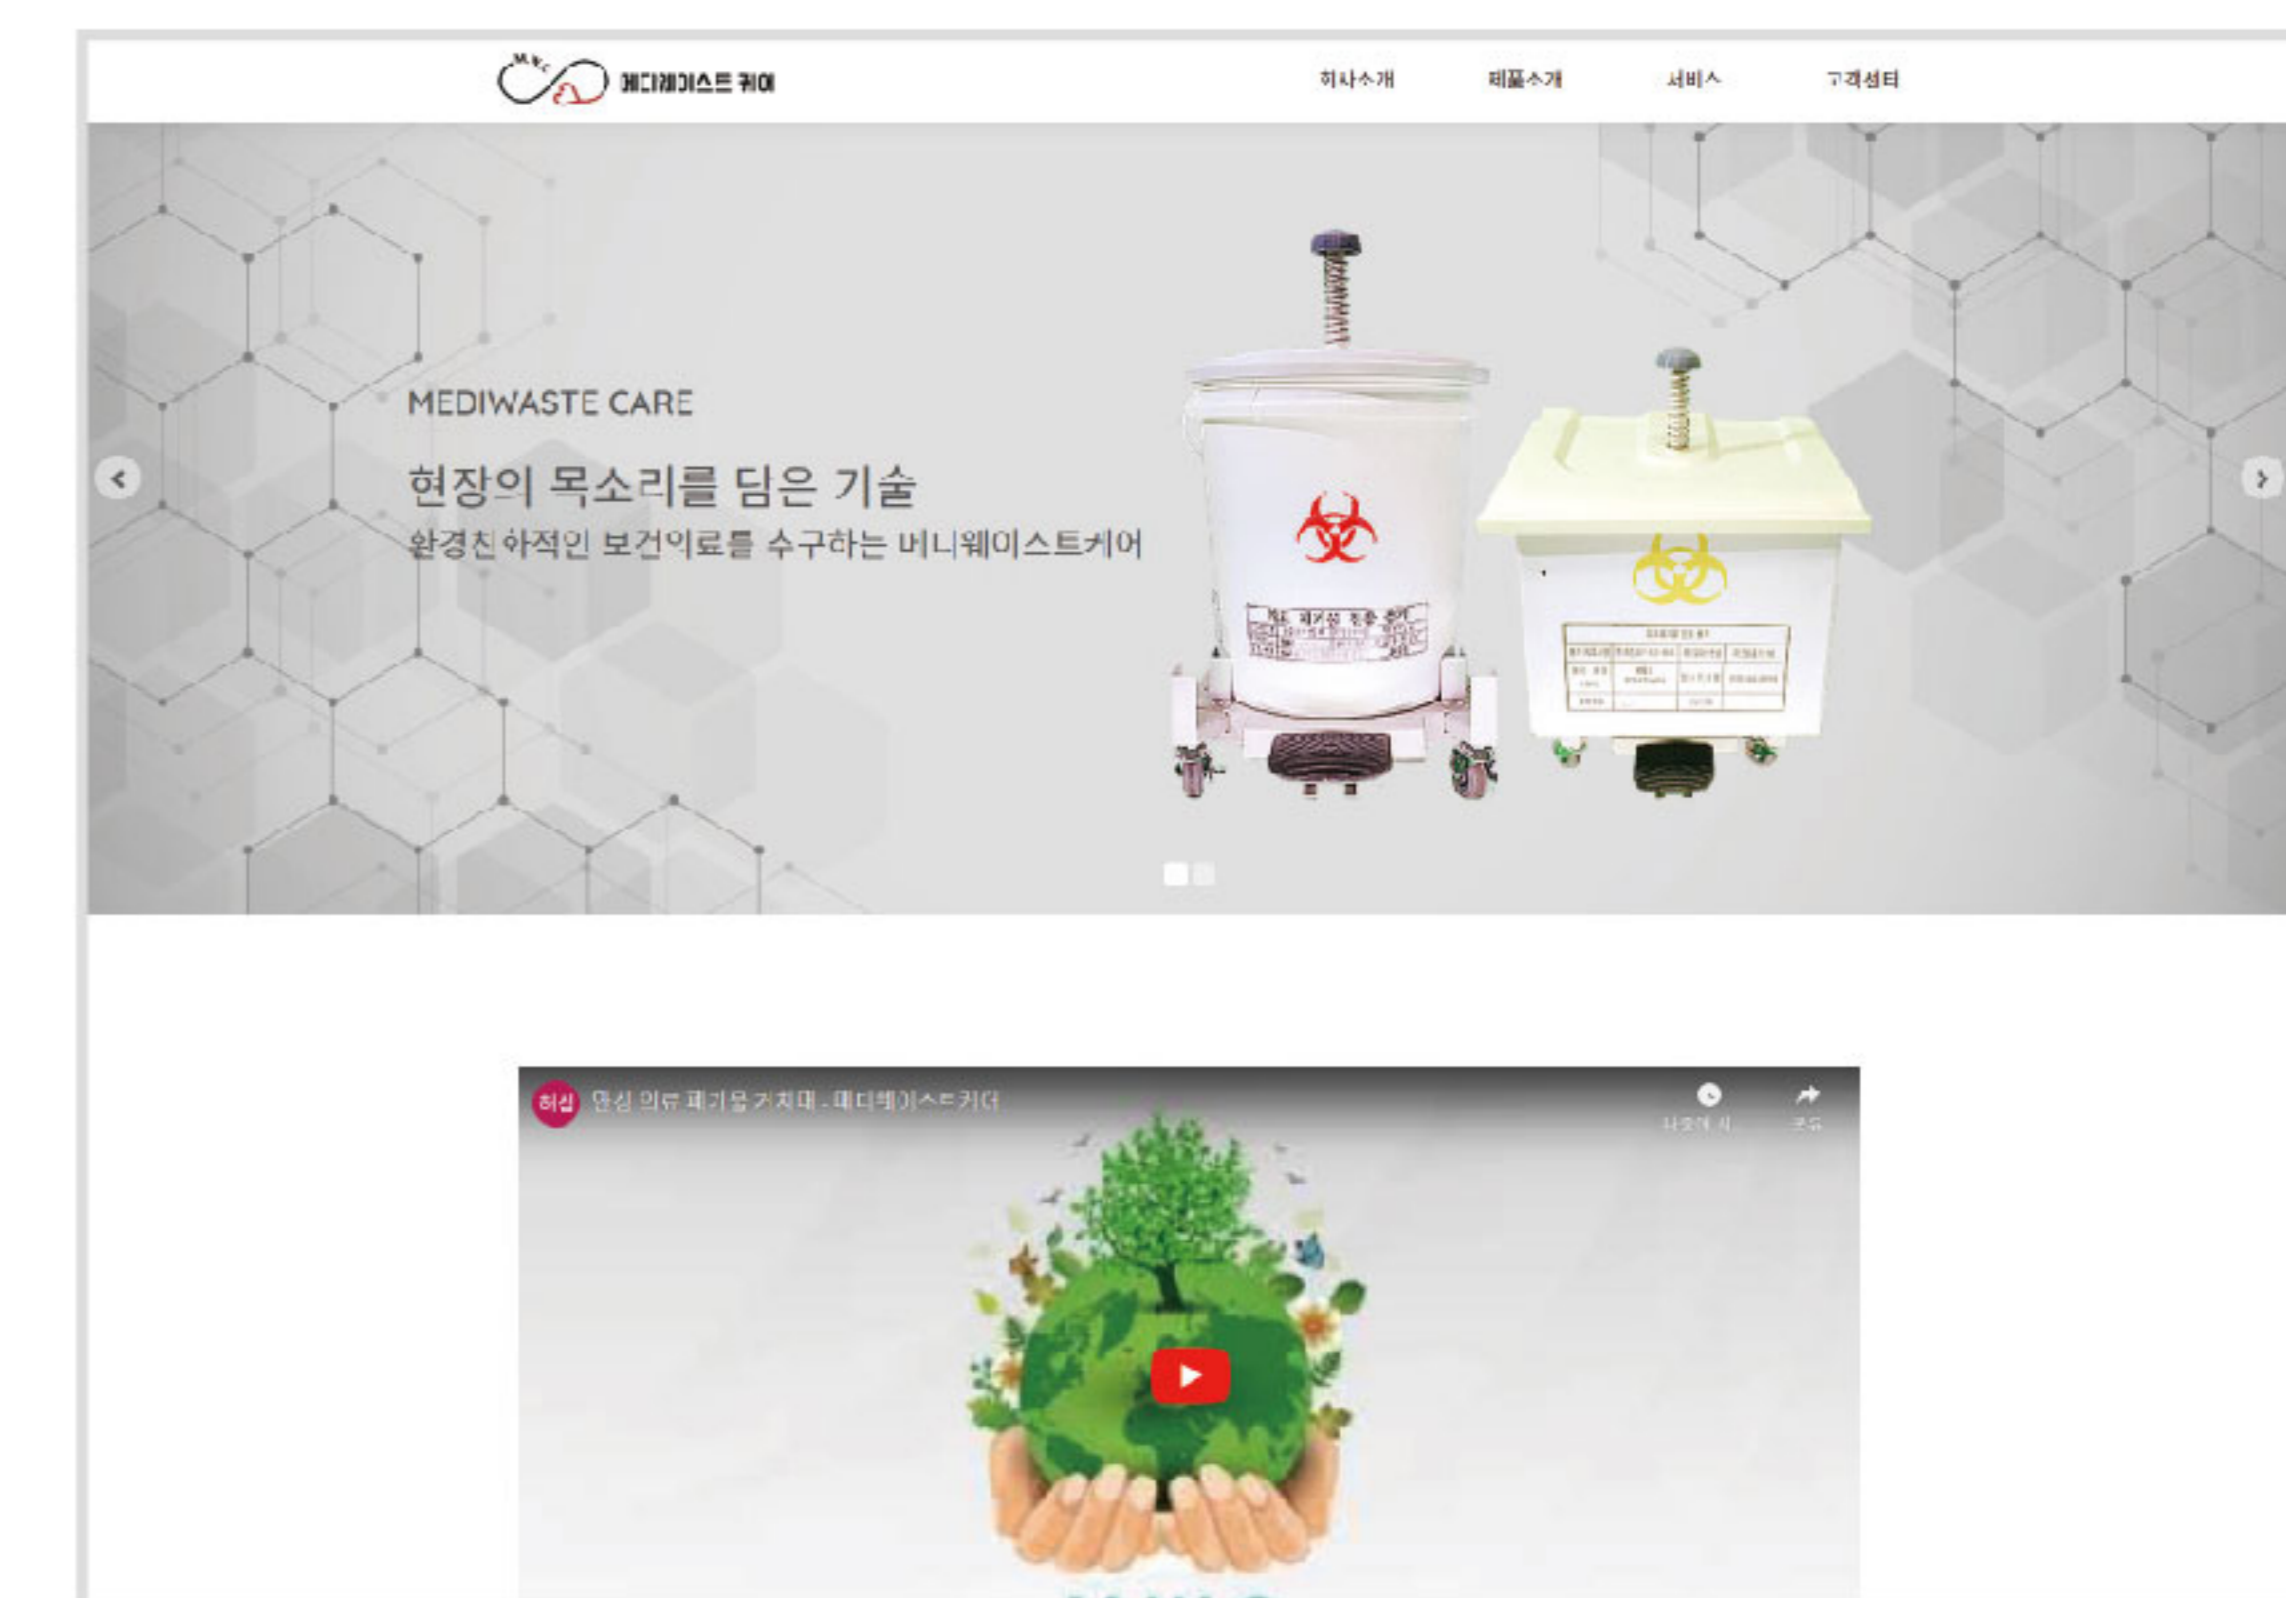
M.W.C 메디웨이스트 케어

회사소개

제품소개

서비스

고객센터

MEDIWASTE CARE

현장의 목소리를 담은 기술

환경친화적인 보건의료를 추구하는 메디웨이스트케어

회신 안심 의료 폐기물 거치대 - 메디웨이스트케어

나중에 보기

공유